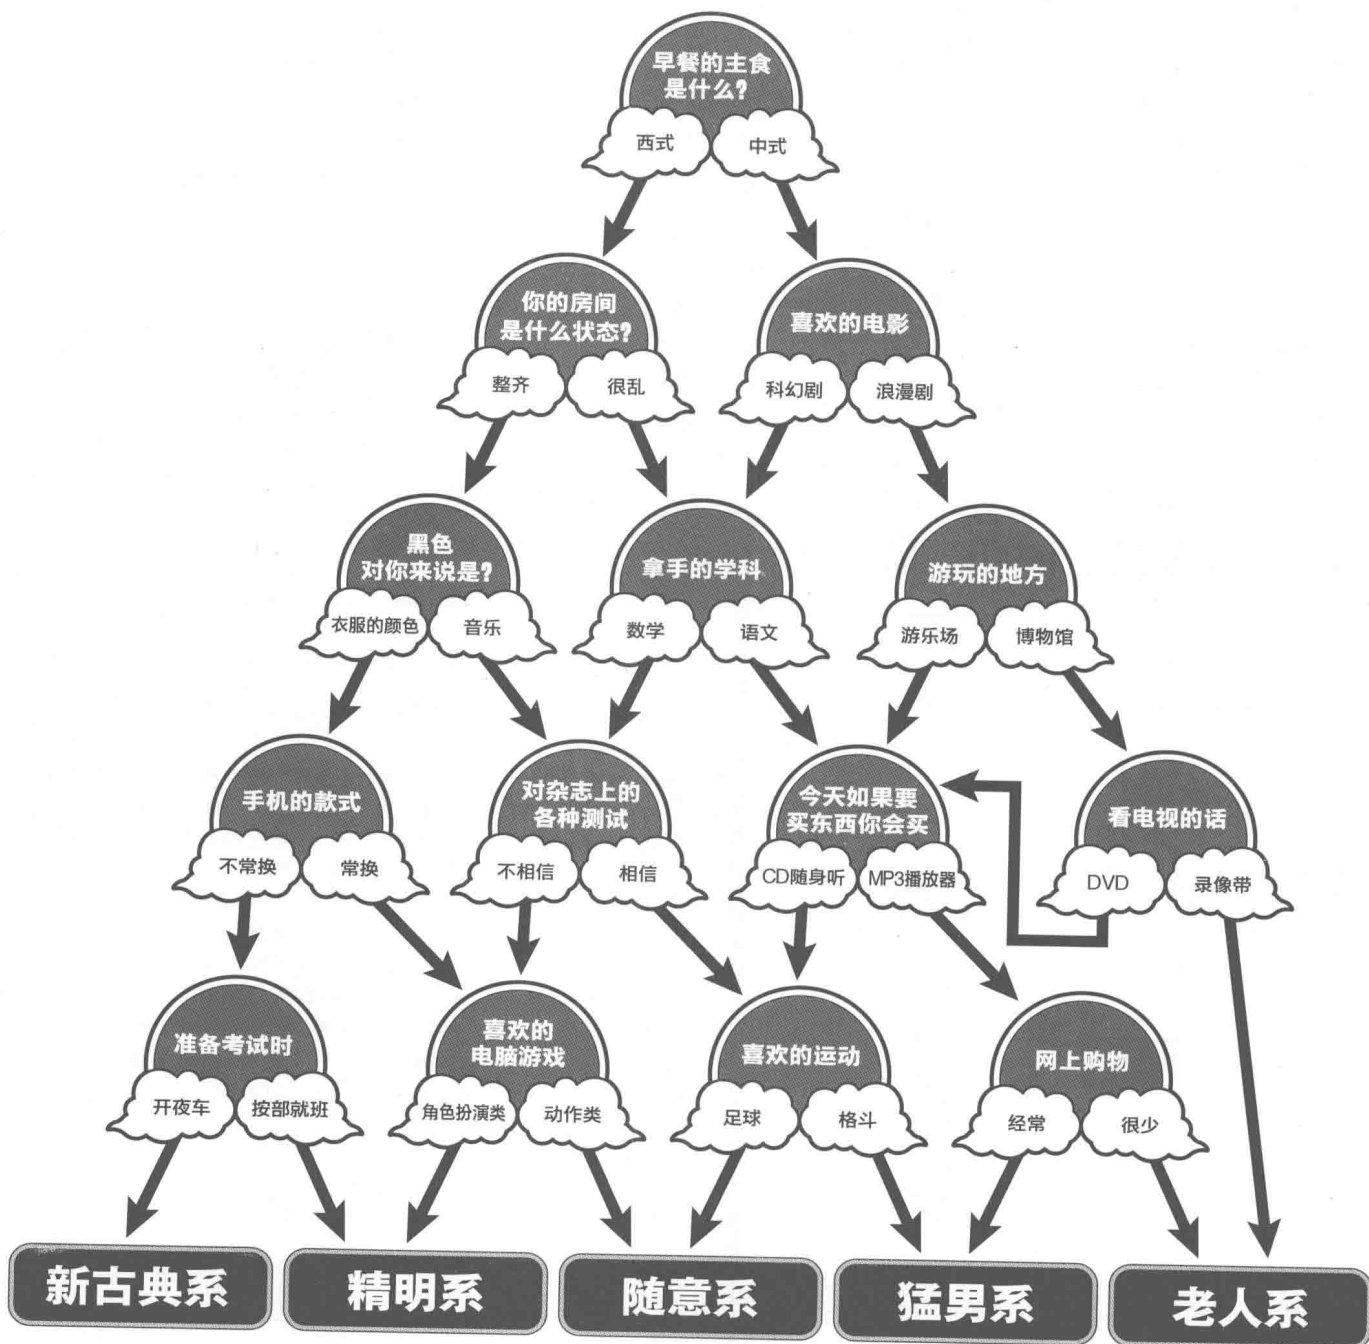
早餐的主食是什么?

西式
中式

你的房间是什么状态?

整齐
很乱

喜欢的电影

科幻剧
浪漫剧

黑色对你来说是?

衣服的颜色
音乐

拿手的学科

数学
语文

游玩的地方

游乐场
博物馆

手机的款式

不常换
常换

对杂志上的各种测试

不相信
相信

今天如果要买东西你会买

CD随身听
MP3播放器

看电视的话

DVD
录像带

准备考试时

开夜车
按部就班

喜欢的电脑游戏

角色扮演类
动作类

喜欢的运动

足球
格斗

网上购物

经常
很少

新古典系
精明系
随意系
猛男系
老人系